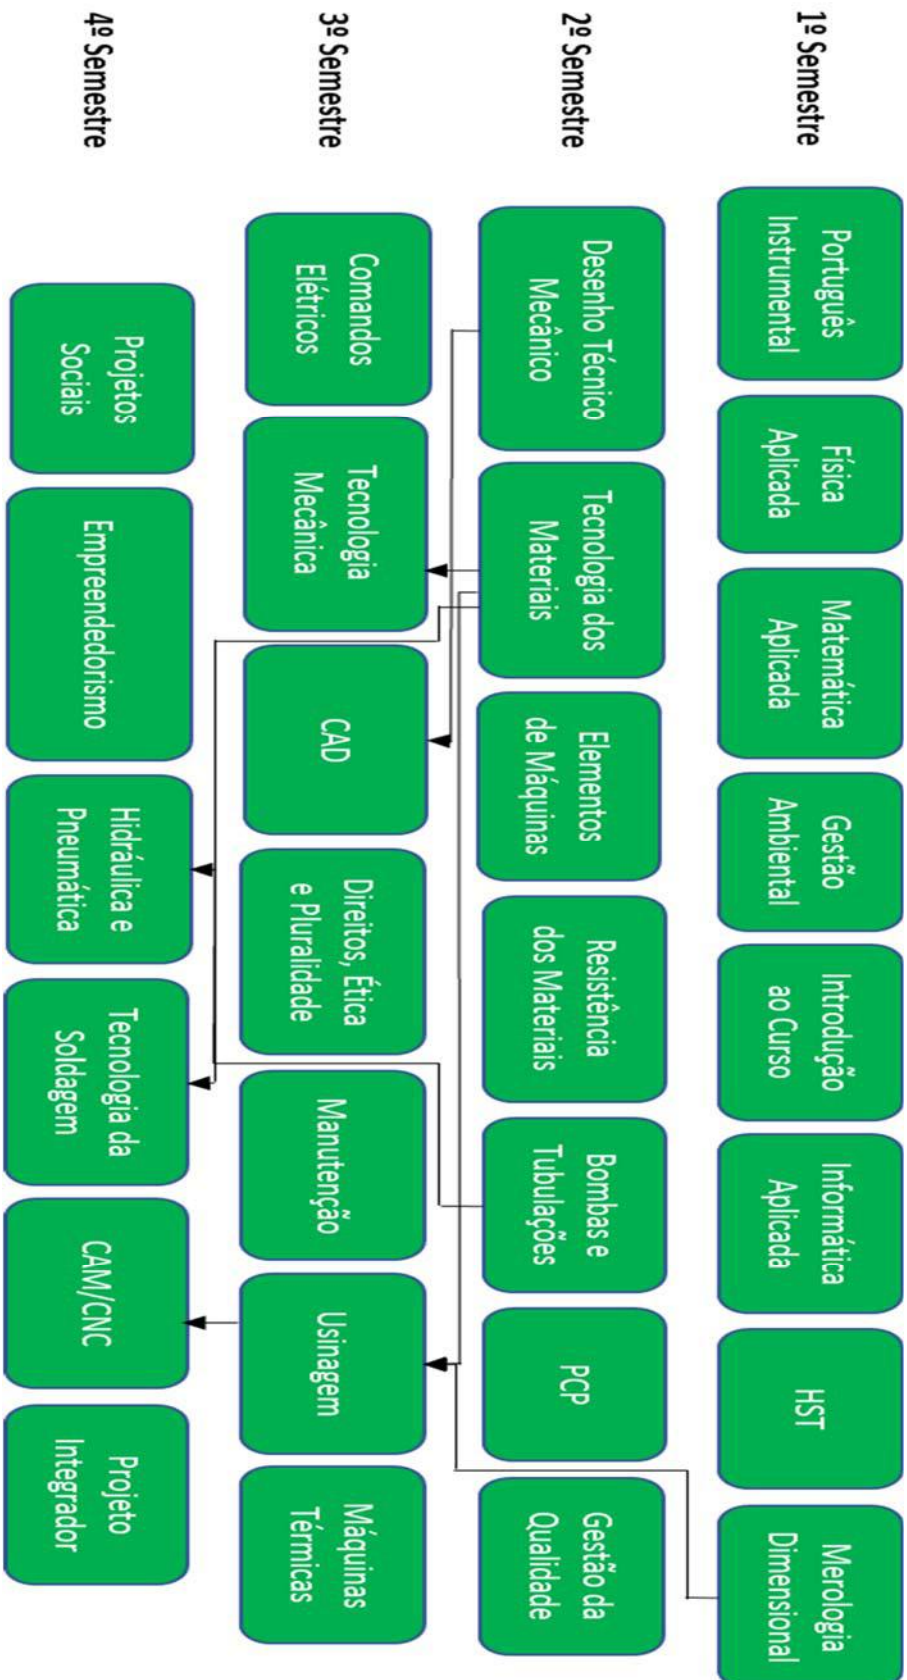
1º Semestre

Português Instrumental

Física Aplicada

Matemática Aplicada

Gestão Ambiental

Introdução ao Curso

Informática Aplicada

HST

Merologia Dimensional

2º Semestre

Desenho Técnico Mecânico

Tecnologia dos Materiais

Elementos de Máquinas

Resistência dos Materiais

Bombas e Tubulações

PCP

Gestão da Qualidade

3º Semestre

Comandos Elétricos

Tecnologia Mecânica

CAD

Direitos, Ética e Pluralidade

Manutenção

Usinagem

Máquinas Térmicas

4º Semestre

Projetos Sociais

Empreendedorismo

Hidráulica e Pneumática

Tecnologia da Soldagem

CAM/CNC

Projeto Integrador